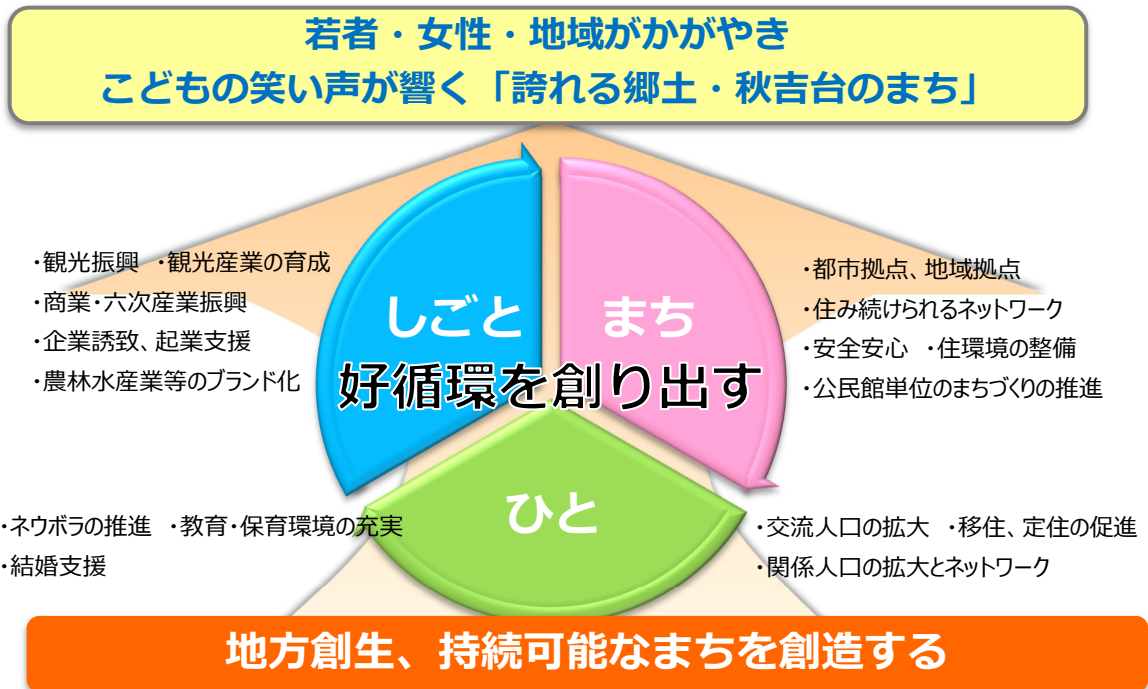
若者・女性・地域がかがやき
こどもの笑い声が響く「誇れる郷土・秋吉台のまち」

・観光振興　・観光産業の育成
・商業・六次産業振興
・企業誘致、起業支援
・農林水産業等のブランド化

しごと

まち

・都市拠点、地域拠点
・住み続けられるネットワーク
・安全安心　・住環境の整備
・公民館単位のまちづくりの推進

好循環を創り出す

ひと

・ネウボラの推進　・教育・保育環境の充実
・結婚支援

・交流人口の拡大　・移住、定住の促進
・関係人口の拡大とネットワーク

地方創生、持続可能なまちを創造する